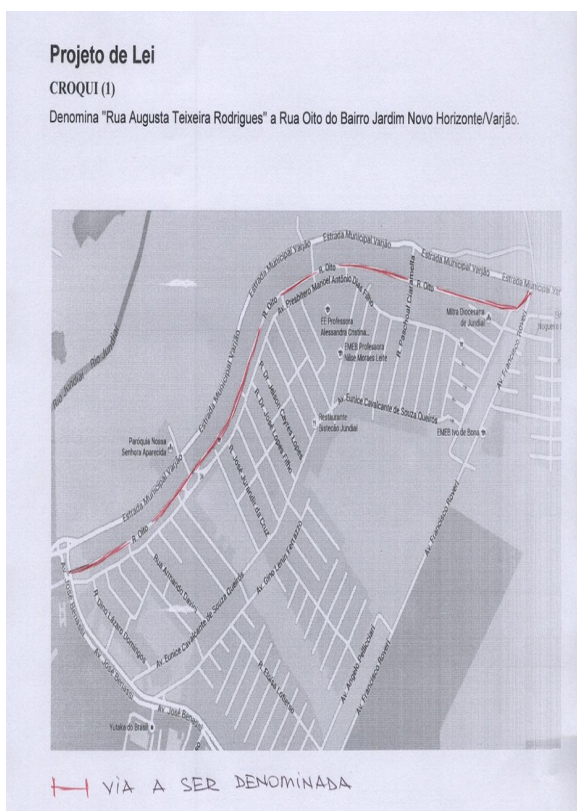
Projeto de Lei

CROQUI (1)

Denomina "Rua Augusta Teixeira Rodrigues" a Rua Oito do Bairro Jardim Novo Horizonte/Varjão.

Estrada Municipal Varjão
Estrada Municipal Varjão
Estrada Municipal Varjão
R. Oito
R. Oito
Av. Presbítero Manoel Antônio Dias
R. Oito
EE Professora Alessandra Cristina...
EMEB Professora Nilse Moraes Leite
R. Paschoal Ciaramella
Mitra Diocesana de Jundiaí
Av. Francisco Rovari
Rio Jundiaí
Rio Jundiaí
Estrada Municipal Varjão
R. Dr. Jefferson Caprioli Lopes
R. Dr. José Lopes Filho
Av. Eunice Cavalcante de Souza Queiroz
Restaurante Sistecão Jundiaí
EMEB Ivo de Bona
Paróquia Nossa Senhora Aparecida
Estrada Municipal Varjão
R. José Jacinto da Cruz
Av. Francisco Rovari
R. Oito
Rua Armando Dias
Av. Eunice Cavalcante de Souza Queiroz
Av. Olinda Lázaro Ferrazzo
Av. Remo Bernabé
R. Dona Lázara Domingos
Av. José Benedito
Av. Eunice Cavalcante de Souza Queiroz
R. Zulmira Ubaldino
Av. Angelo Pellegrini
Av. Francisco Rovari
Av. José Benedito
Yutaka do Brasil

VIA A SER DENOMINADA